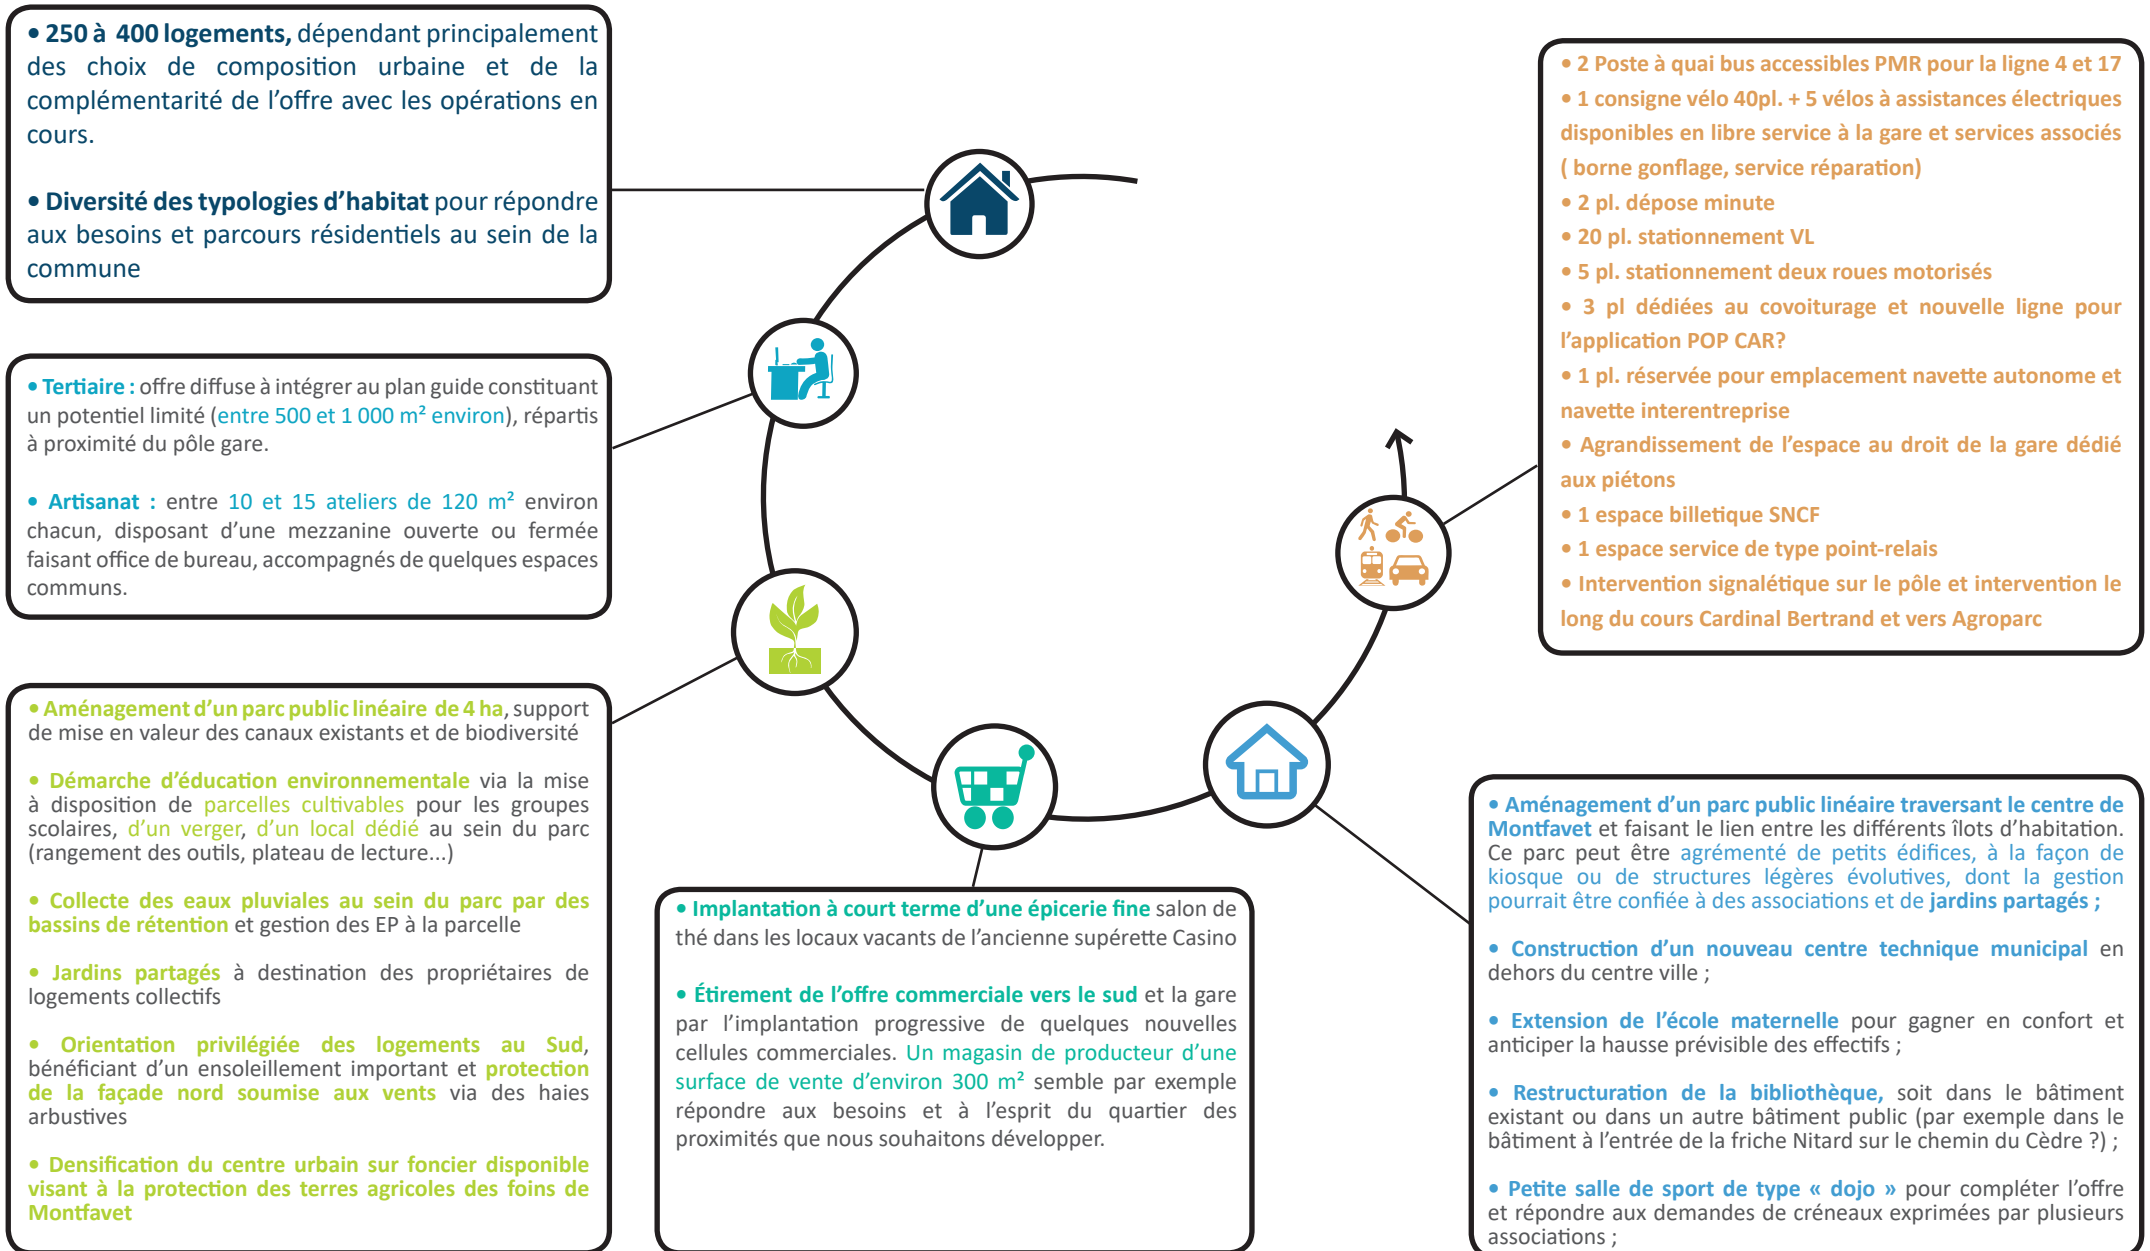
• 250 à 400 logements, dépendant principalement des choix de composition urbaine et de la complémentarité de l'offre avec les opérations en cours.

• Diversité des typologies d'habitat pour répondre aux besoins et parcours résidentiels au sein de la commune

• Tertiaire : offre diffuse à intégrer au plan guide constituant un potentiel limité (entre 500 et 1 000 m² environ), répartis à proximité du pôle gare.

• Artisanat : entre 10 et 15 ateliers de 120 m² environ chacun, disposant d'une mezzanine ouverte ou fermée faisant office de bureau, accompagnés de quelques espaces communs.

• Aménagement d'un parc public linéaire de 4 ha, support de mise en valeur des canaux existants et de biodiversité

• Démarche d'éducation environnementale via la mise à disposition de parcelles cultivables pour les groupes scolaires, d'un verger, d'un local dédié au sein du parc (rangement des outils, plateau de lecture...)

• Collecte des eaux pluviales au sein du parc par des bassins de rétention et gestion des EP à la parcelle

• Jardins partagés à destination des propriétaires de logements collectifs

• Orientation privilégiée des logements au Sud, bénéficiant d'un ensoleillement important et protection de la façade nord soumise aux vents via des haies arbustives

• Densification du centre urbain sur foncier disponible visant à la protection des terres agricoles des foins de Montfavet

• Implantation à court terme d'une épicerie fine salon de thé dans les locaux vacants de l'ancienne supérette Casino

• Étirement de l'offre commerciale vers le sud et la gare par l'implantation progressive de quelques nouvelles cellules commerciales. Un magasin de producteur d'une surface de vente d'environ 300 m² semble par exemple répondre aux besoins et à l'esprit du quartier des proximités que nous souhaitons développer.

• 2 Poste à quai bus accessibles PMR pour la ligne 4 et 17
• 1 consigne vélo 40pl. + 5 vélos à assistances électriques disponibles en libre service à la gare et services associés ( borne gonflage, service réparation)
• 2 pl. dépose minute
• 20 pl. stationnement VL
• 5 pl. stationnement deux roues motorisés
• 3 pl dédiées au covoiturage et nouvelle ligne pour l'application POP CAR?
• 1 pl. réservée pour emplacement navette autonome et navette interentreprise
• Agrandissement de l'espace au droit de la gare dédié aux piétons
• 1 espace billetique SNCF
• 1 espace service de type point-relais
• Intervention signalétique sur le pôle et intervention le long du cours Cardinal Bertrand et vers Agroparc

• Aménagement d'un parc public linéaire traversant le centre de Montfavet et faisant le lien entre les différents îlots d'habitation. Ce parc peut être agrémenté de petits édifices, à la façon de kiosque ou de structures légères évolutives, dont la gestion pourrait être confiée à des associations et de jardins partagés ;

• Construction d'un nouveau centre technique municipal en dehors du centre ville ;

• Extension de l'école maternelle pour gagner en confort et anticiper la hausse prévisible des effectifs ;

• Restructuration de la bibliothèque, soit dans le bâtiment existant ou dans un autre bâtiment public (par exemple dans le bâtiment à l'entrée de la friche Nitard sur le chemin du Cèdre ?) ;

• Petite salle de sport de type « dojo » pour compléter l'offre et répondre aux demandes de créneaux exprimées par plusieurs associations ;